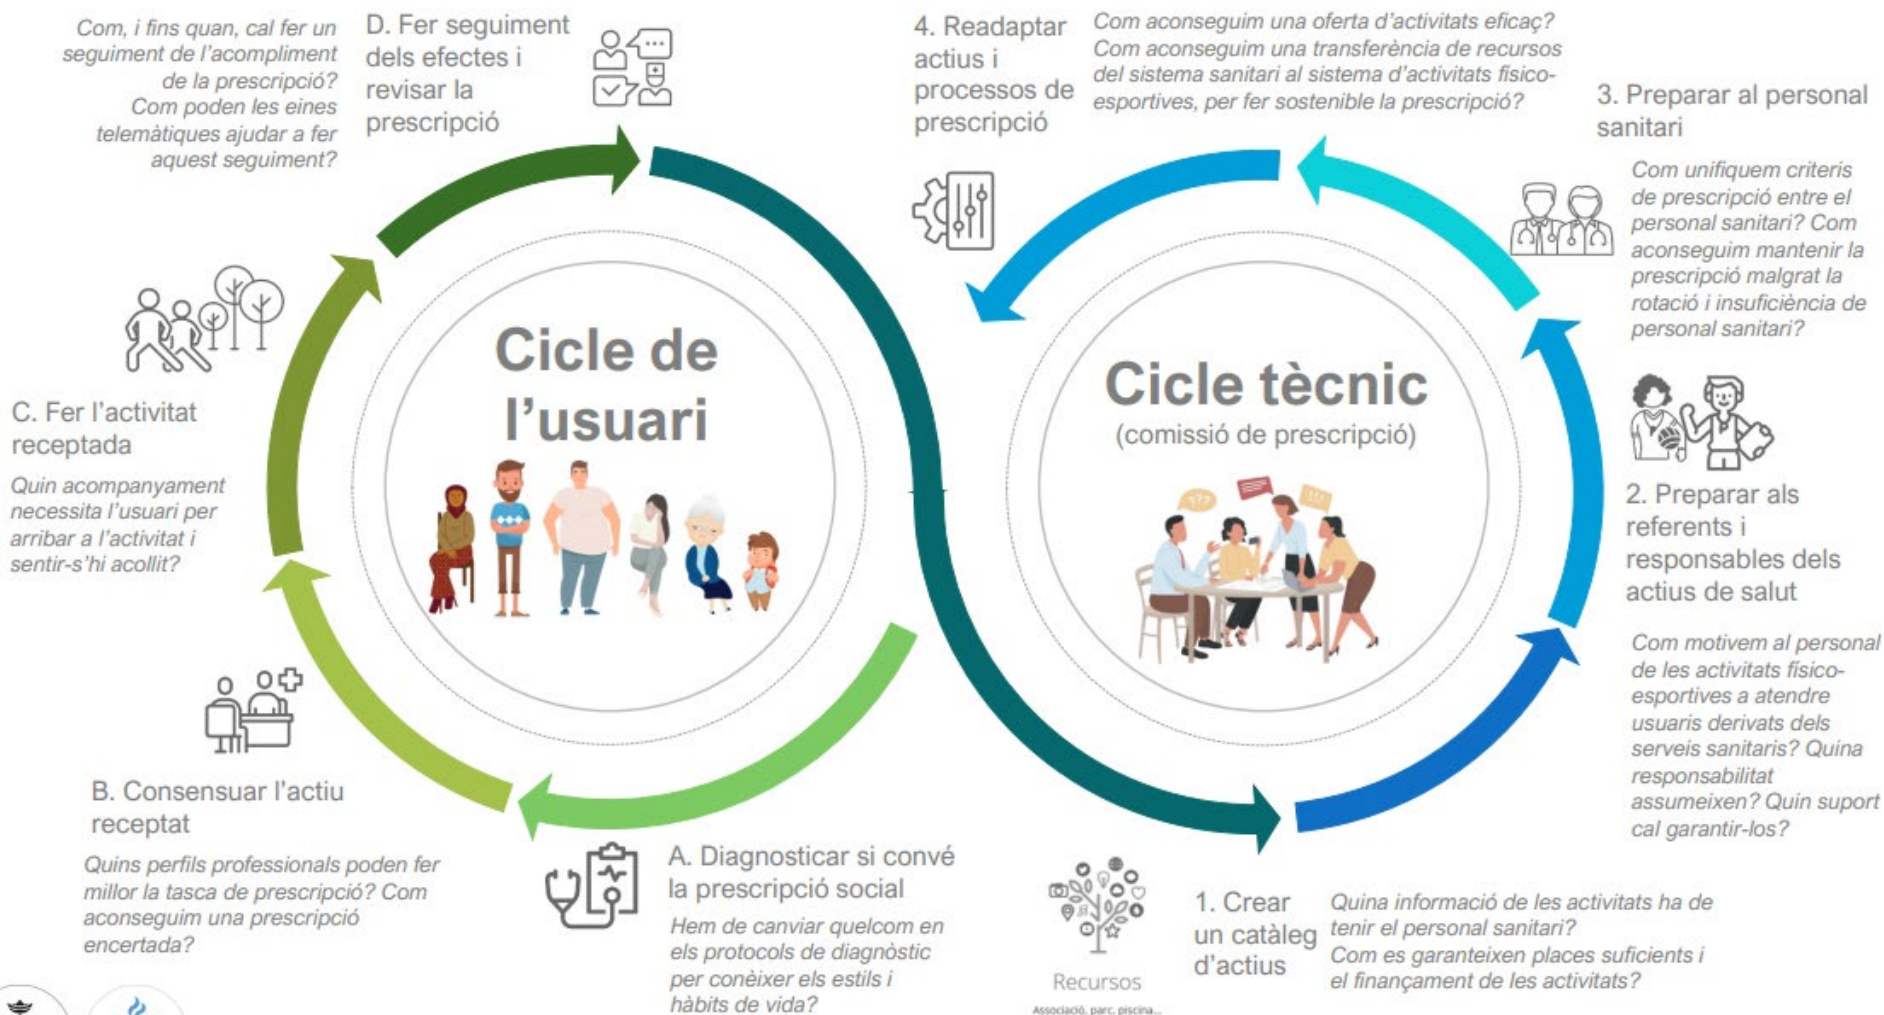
Com, i fins quan, cal fer un seguiment de l'acompliment de la prescripció? Com poden les eines telemàtiques ajudar a fer aquest seguiment?

D. Fer seguiment dels efectes i revisar la prescripció

4. Readaptar actius i processos de prescripció

Com aconseguim una oferta d'activitats eficaç? Com aconseguim una transferència de recursos del sistema sanitari al sistema d'activitats fisico-esportives, per fer sostenible la prescripció?

3. Preparar al personal sanitari

Com unifiquem criteris de prescripció entre el personal sanitari? Com aconseguim mantenir la prescripció malgrat la rotació i insuficiència de personal sanitari?

Cicle de l'usuari

Cicle tècnic
(comissió de prescripció)

C. Fer l'activitat receptada

Quin acompanyament necessita l'usuari per arribar a l'activitat i sentir-s'hi acollit?

2. Preparar als referents i responsables dels actius de salut

Com motivem al personal de les activitats fisico-esportives a atendre usuaris derivats dels serveis sanitaris? Quina responsabilitat assumeixen? Quin suport cal garantir-los?

B. Consensuar l'actiu receptat

Quins perfils professionals poden fer millor la tasca de prescripció? Com aconseguim una prescripció encertada?

A. Diagnosticar si convé la prescripció social

Hem de canviar quelcom en els protocols de diagnòstic per conèixer els estils i hàbits de vida?

Recursos
Associació, parc, piscina...

1. Crear un catàleg d'actius

Quina informació de les activitats ha de tenir el personal sanitari? Com es garanteixen places suficients i el finançament de les activitats?